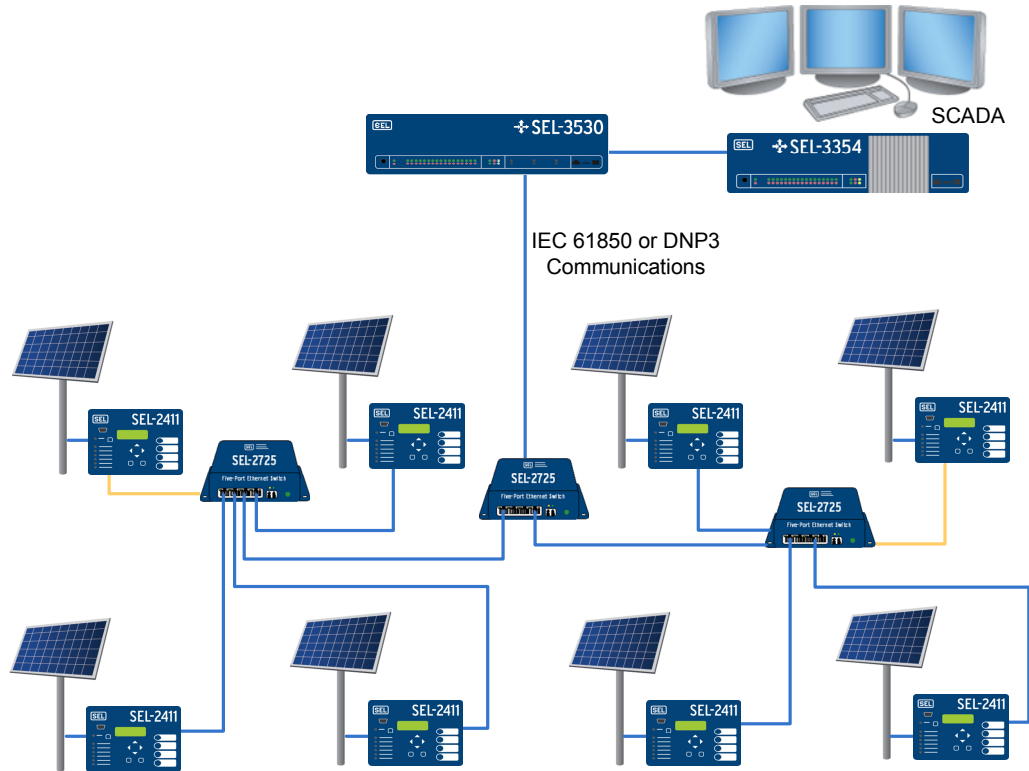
SCADA

SEL SEL-3530

SEL SEL-3354

IEC 61850 or DNP3 Communications

SEL SEL-2411

SEL SEL-2725 Five-Port Ethernet Switch

SEL SEL-2411

SEL SEL-2725 Five-Port Ethernet Switch

SEL SEL-2411

SEL SEL-2411

SEL SEL-2725 Five-Port Ethernet Switch

SEL SEL-2411

SEL SEL-2411

SEL SEL-2411

SEL SEL-2411